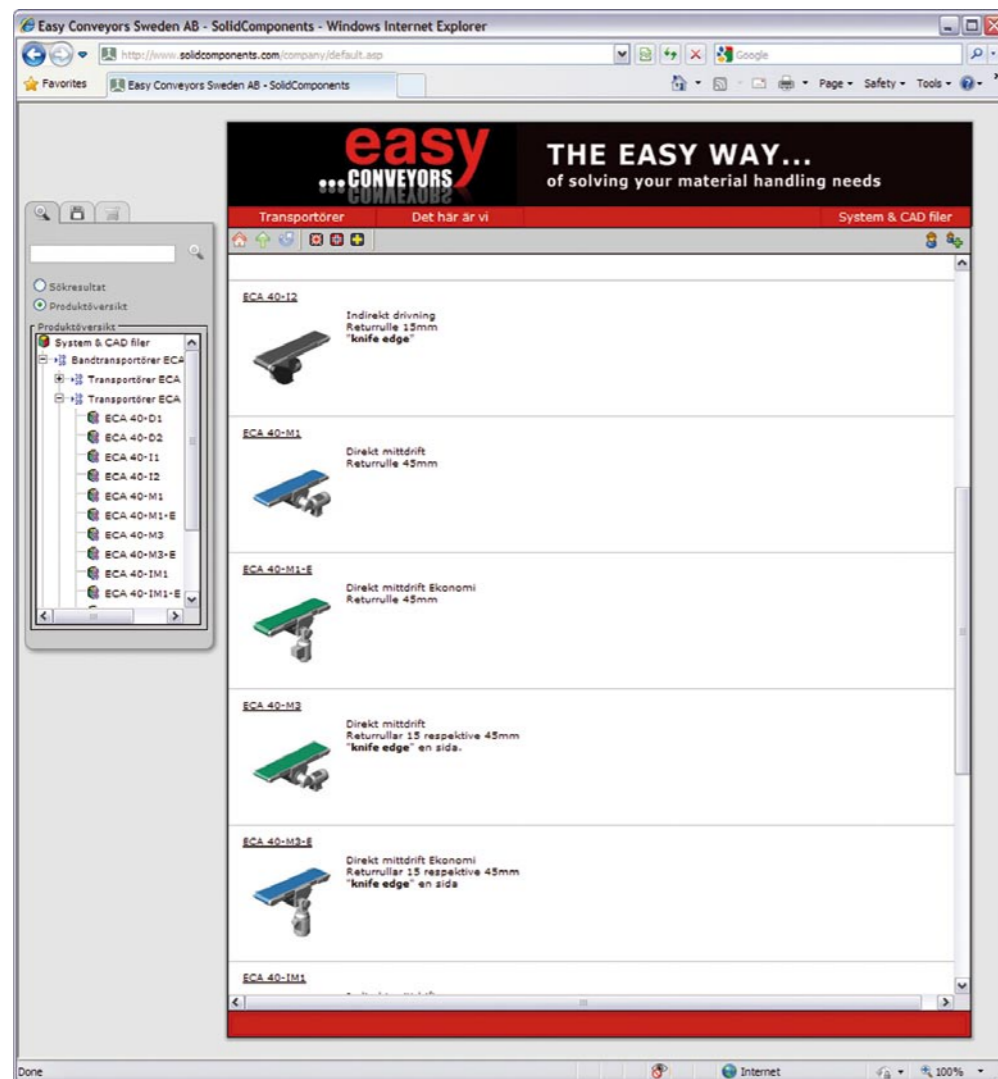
Easy Conveyors Sweden AB - SolidComponents - Windows Internet Explorer

http://www.solidcomponents.com/company/default.asp

Google

Favorites

Easy Conveyors Sweden AB - SolidComponents

Page ▾ Safety ▾ Tools ▾

easy
...CONVEYORS

THE EASY WAY...
of solving your material handling needs

Transportörer

Det här är vi

System & CAD filer

Sökresultat

Produktöversikt

Produktöversikt

System & CAD filer

Bandtransportörer ECA

Transportörer ECA

Transportörer ECA

ECA 40-D1

ECA 40-D2

ECA 40-I1

ECA 40-I2

ECA 40-M1

ECA 40-M1-E

ECA 40-M3

ECA 40-M3-E

ECA 40-IM1

ECA 40-IM1-E

ECA 40-I2

Indirekt drivning
Returrulle 15mm
"knife edge"

ECA 40-M1

Direkt mittdrift
Returrulle 45mm

ECA 40-M1-E

Direkt mittdrift Ekonomi
Returrulle 45mm

ECA 40-M3

Direkt mittdrift
Returrullar 15 respektive 45mm
"knife edge" en sida.

ECA 40-M3-E

Direkt mittdrift Ekonomi
Returrullar 15 respektive 45mm
"knife edge" en sida

ECA 40-IM1

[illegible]

Done

Internet

100%